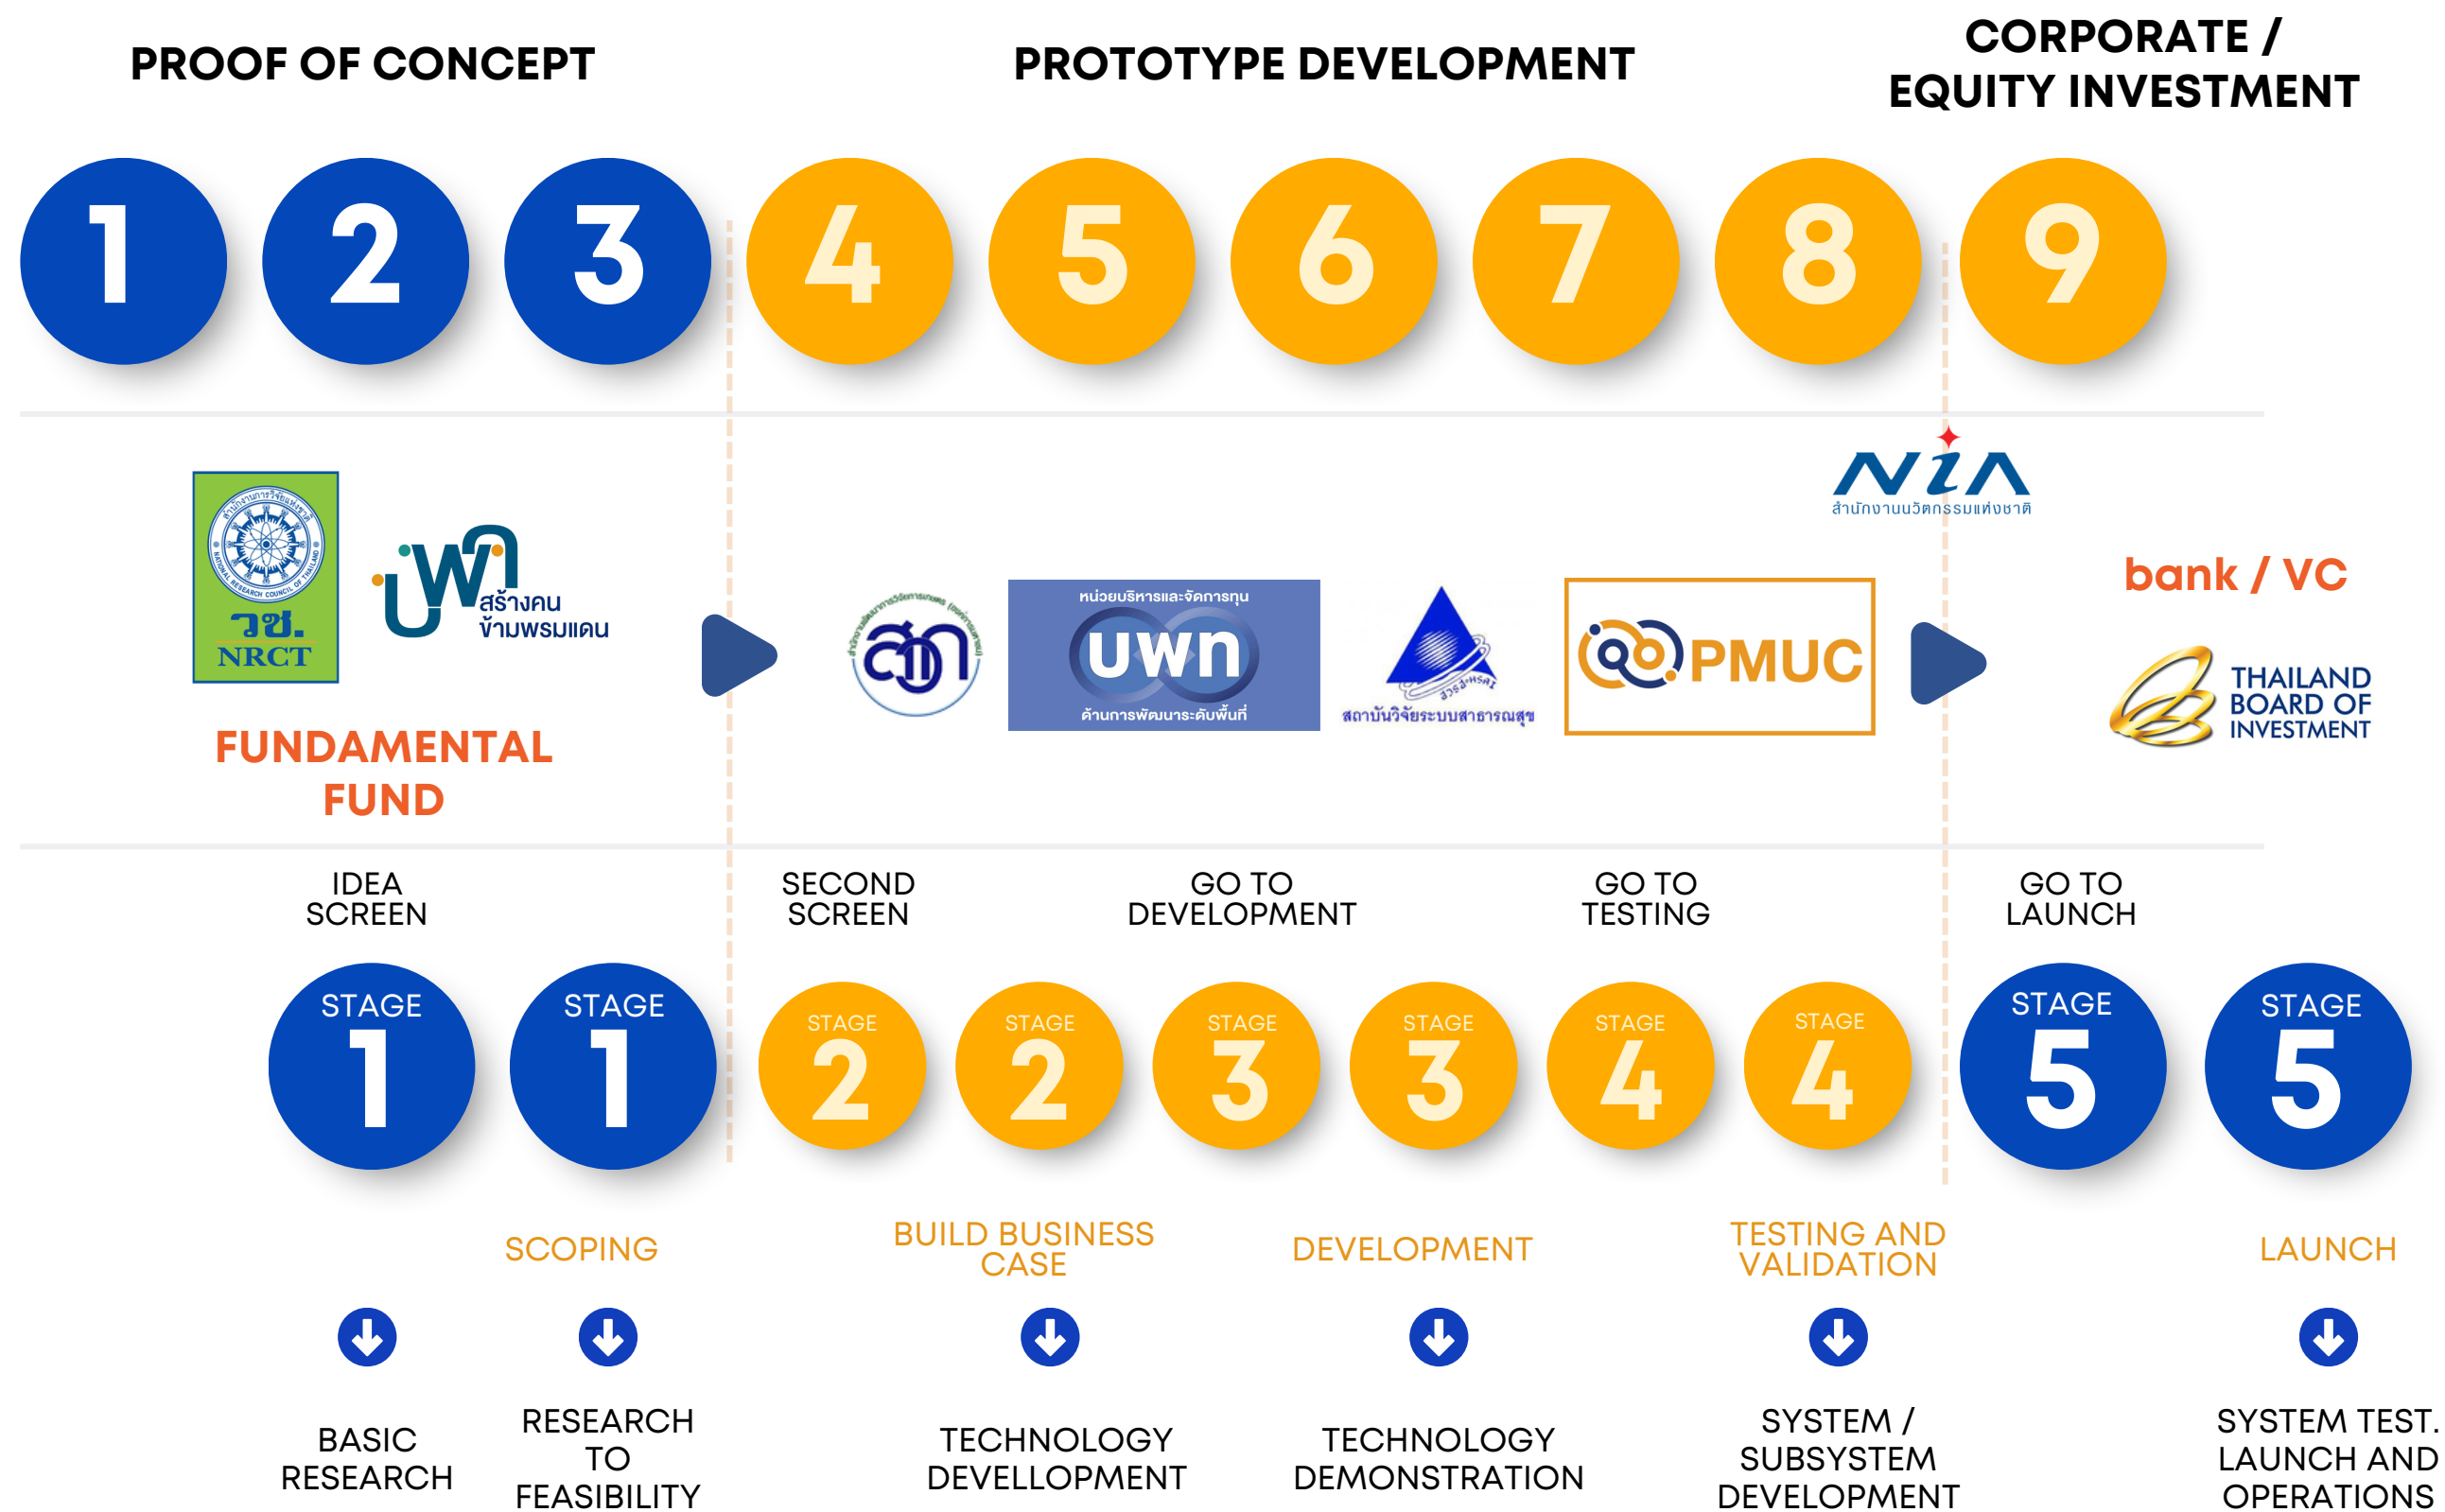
PROOF OF CONCEPT

PROTOTYPE DEVELOPMENT

CORPORATE / EQUITY INVESTMENT

1 2 3 4 5 6 7 8 9

วช. NRCT

บพท สร้างคน ข้ามพรมแดน

FUNDAMENTAL FUND

สกว

หน่วยบริหารและจัดการทุน บพท ด้านการพัฒนาระดับพื้นที่

สถาบันวิจัยระบบสาธารณสุข

PMUC

NIA สำนักงานนวัตกรรมแห่งชาติ

bank / VC

THAILAND BOARD OF INVESTMENT

IDEA SCREEN

SECOND SCREEN

GO TO DEVELOPMENT

GO TO TESTING

GO TO LAUNCH

STAGE 1

STAGE 1

STAGE 2

STAGE 2

STAGE 3

STAGE 3

STAGE 4

STAGE 4

STAGE 5

STAGE 5

SCOPING

BUILD BUSINESS CASE

DEVELOPMENT

TESTING AND VALIDATION

LAUNCH

BASIC RESEARCH

RESEARCH TO FEASIBILITY

TECHNOLOGY DEVELLOPMENT

TECHNOLOGY DEMONSTRATION

SYSTEM / SUBSYSTEM DEVELOPMENT

SYSTEM TEST. LAUNCH AND OPERATIONS